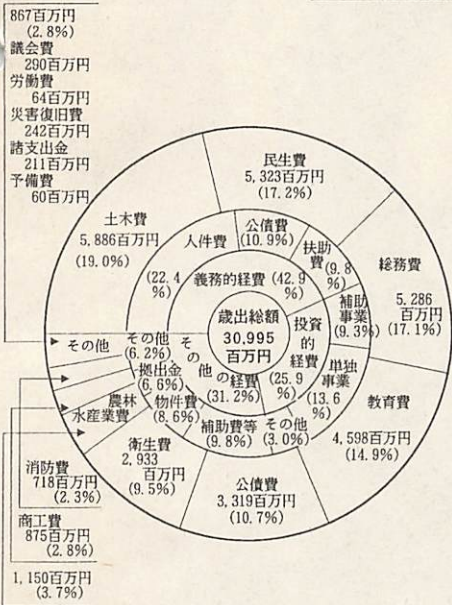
867百万円
(2.8%)
議会費
290百万円
労働費
64百万円
災害復旧費
242百万円
諸支出金
211百万円
予備費
60百万円

民生費
5,323百万円
(17.2%)

土木費
5,886百万円
(19.0%)

公債費
(10.9%)

人件費

扶助費
(9.8%)

総務費
5,286
百万円
(17.1%)

(22.4%)

義務的経費 (42.9%)

補助事業
(9.3%)

歳出総額
30,995
百万円

投資的経費
(25.9%)

単独事業
(13.6%)

その他

その他
(6.2%)

その他の経費
(31.2%)

掛出金
(6.6%)

教育費
4,598百万円
(14.9%)

農林水産業費

物件費
(8.6%)

補助費等
(9.8%)

その他
(3.0%)

衛生費
2,933
百万円
(9.5%)

公債費
3,319百万円
(10.7%)

消防費
718百万円
(2.3%)

商工費
875百万円
(2.8%)

1,150百万円
(3.7%)